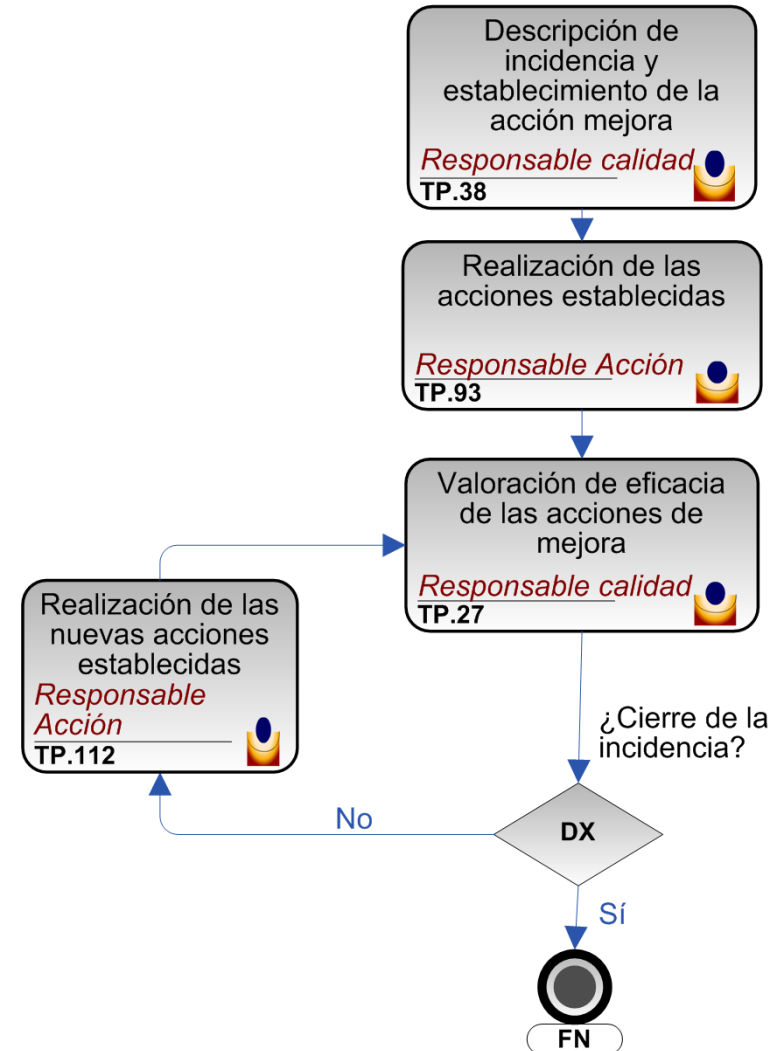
Descripción de incidencia y establecimiento de la acción mejora
Responsable calidad
TP.38

Realización de las acciones establecidas
Responsable Acción
TP.93

Valoración de eficacia de las acciones de mejora
Responsable calidad
TP.27

Realización de las nuevas acciones establecidas
Responsable Acción
TP.112

¿Cierre de la incidencia?

No

DX

Sí

FN